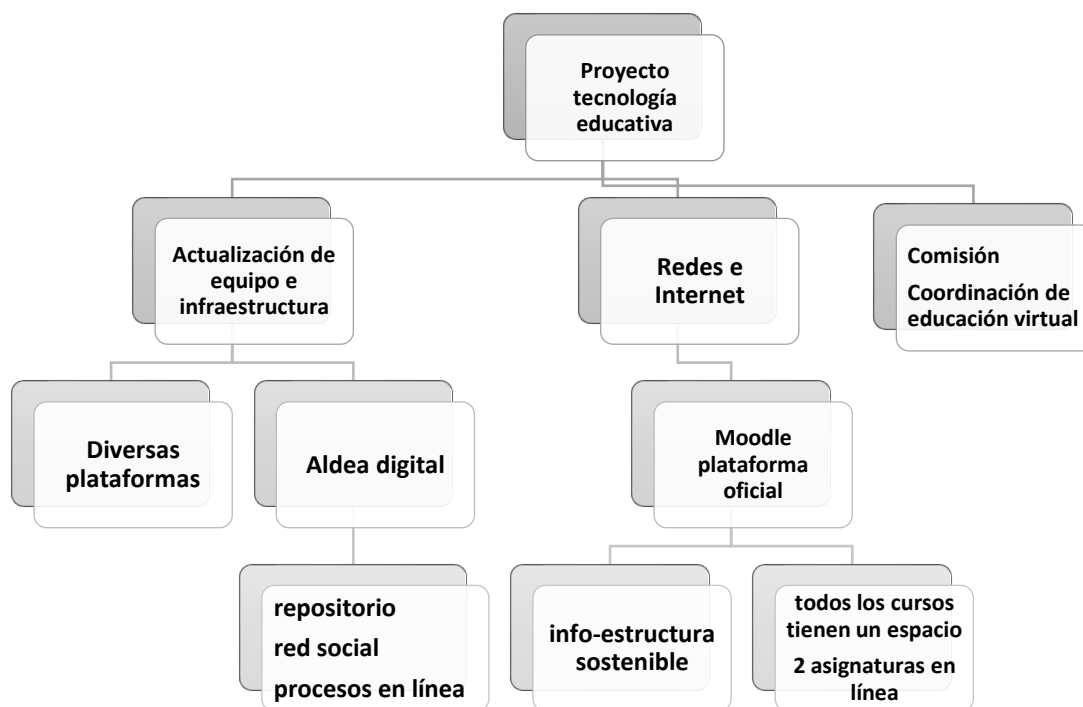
Proyecto tecnología educativa

Actualización de equipo e infraestructura

Redes e Internet

Comisión

Coordinación de educación virtual

Diversas plataformas

Aldea digital

Moodle plataforma oficial

repositorio

red social

procesos en línea

info-estructura sostenible

todos los cursos tienen un espacio

2 asignaturas en línea